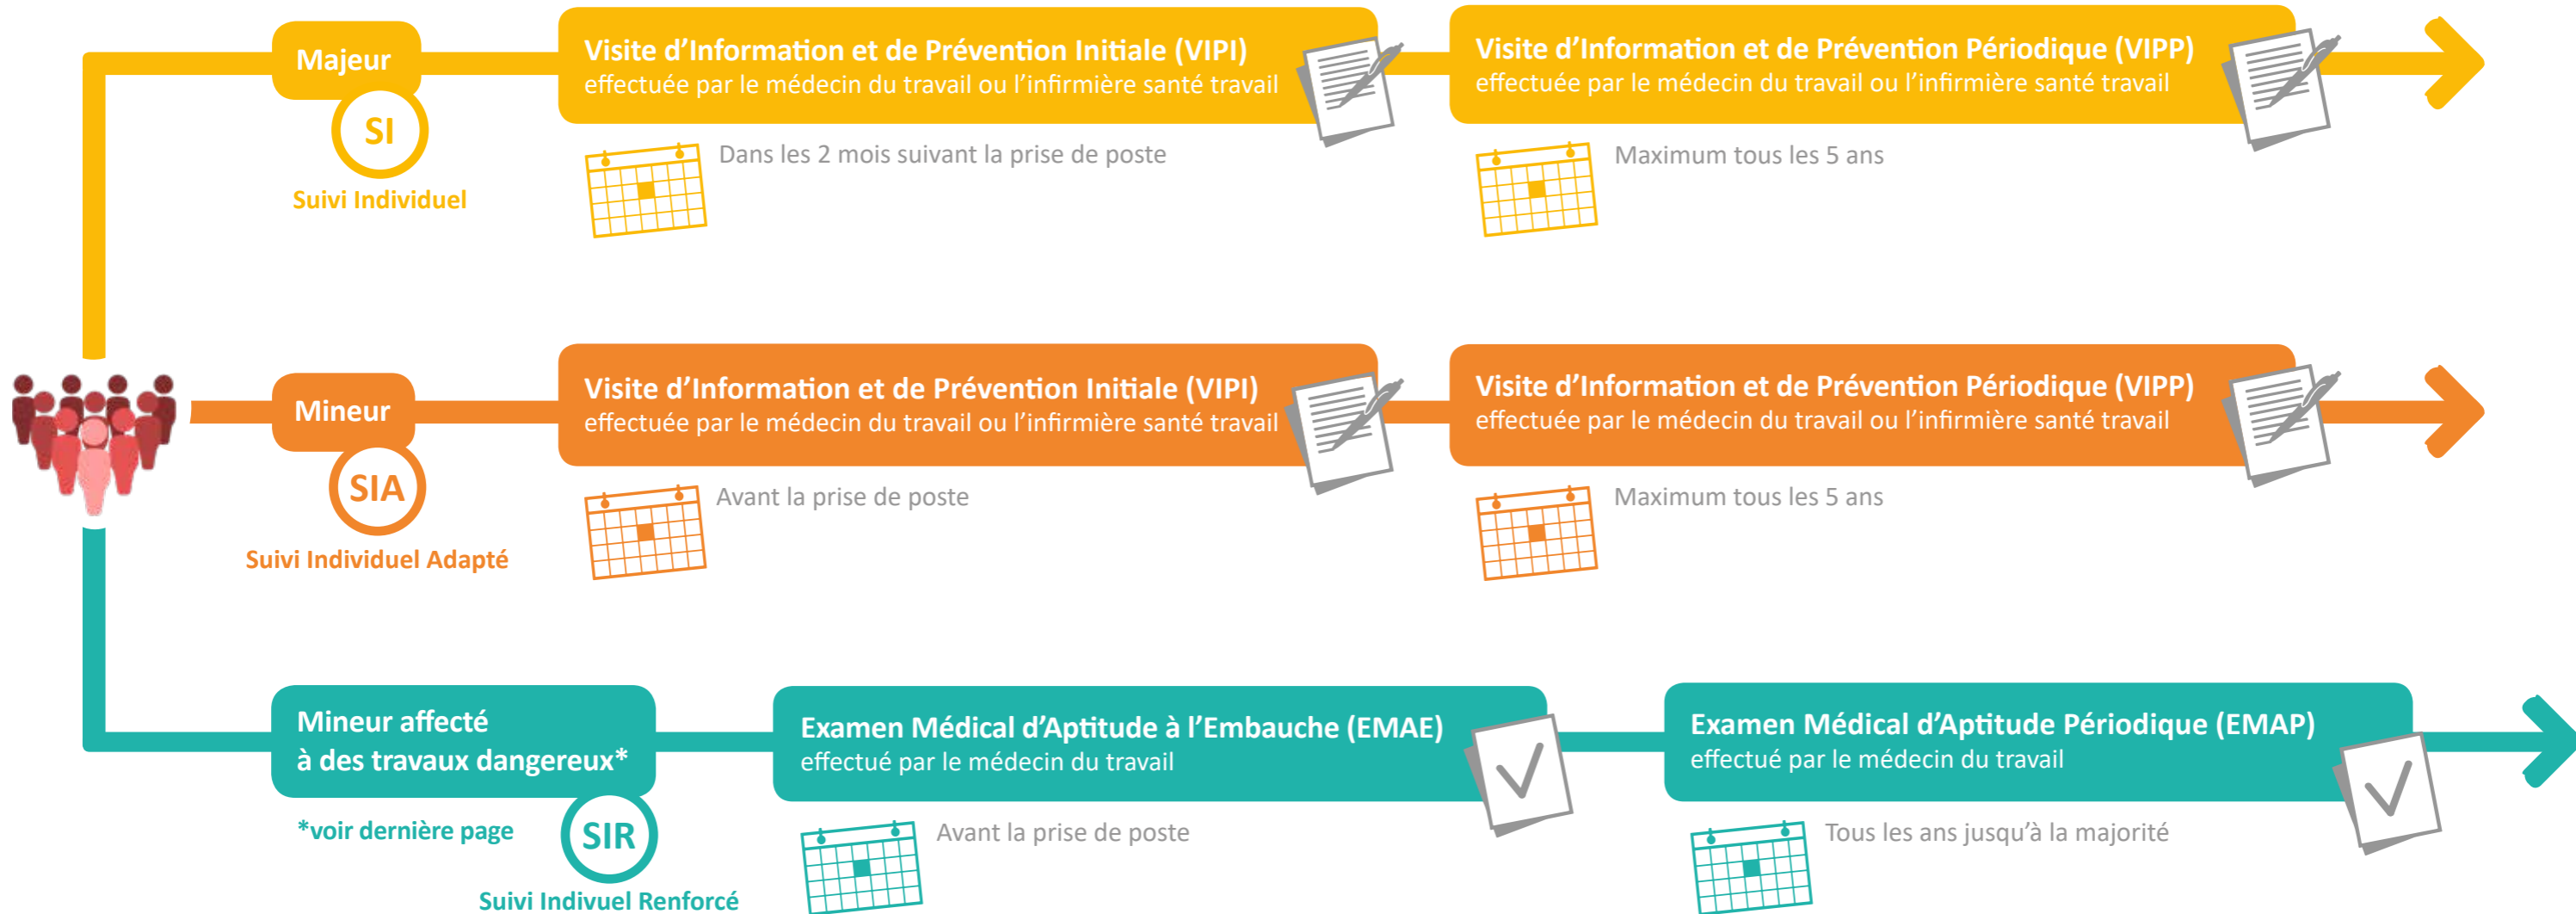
Majeur

SI

Suivi Individuel

Visite d’Information et de Prévention Initiale (VIPI)
effectuée par le médecin du travail ou l’infirmière santé travail

Dans les 2 mois suivant la prise de poste

Visite d’Information et de Prévention Périodique (VIPP)
effectuée par le médecin du travail ou l’infirmière santé travail

Maximum tous les 5 ans

Mineur

SIA

Suivi Individuel Adapté

Visite d’Information et de Prévention Initiale (VIPI)
effectuée par le médecin du travail ou l’infirmière santé travail

Avant la prise de poste

Visite d’Information et de Prévention Périodique (VIPP)
effectuée par le médecin du travail ou l’infirmière santé travail

Maximum tous les 5 ans

Mineur affecté
à des travaux dangereux*

*voir dernière page

SIR

Suivi Indivuel Renforcé

Examen Médical d’Aptitude à l’Embauche (EMAE)
effectué par le médecin du travail

Avant la prise de poste

Examen Médical d’Aptitude Périodique (EMAP)
effectué par le médecin du travail

Tous les ans jusqu’à la majorité